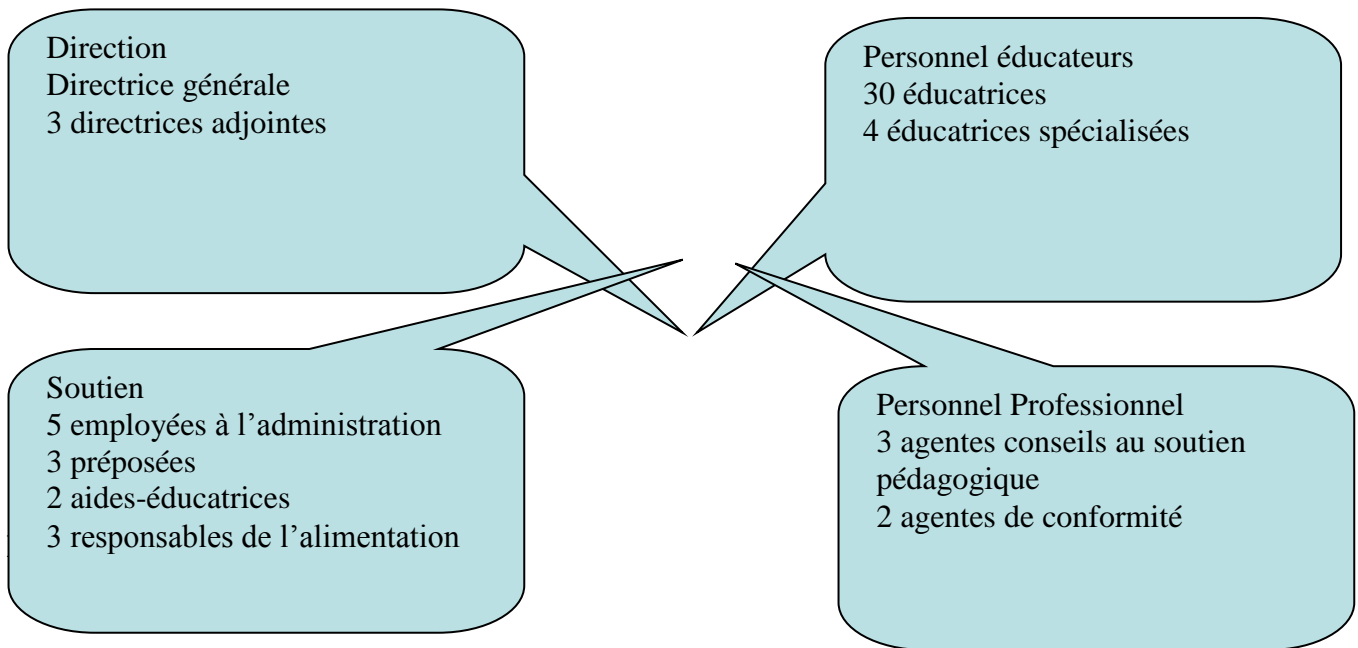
Direction
Directrice générale
3 directrices adjointes

Personnel éducateurs
30 éducatrices
4 éducatrices spécialisées

Soutien
5 employées à l'administration
3 préposées
2 aides-éducatrices
3 responsables de l'alimentation

Personnel Professionnel
3 agentes conseils au soutien pédagogique
2 agentes de conformité